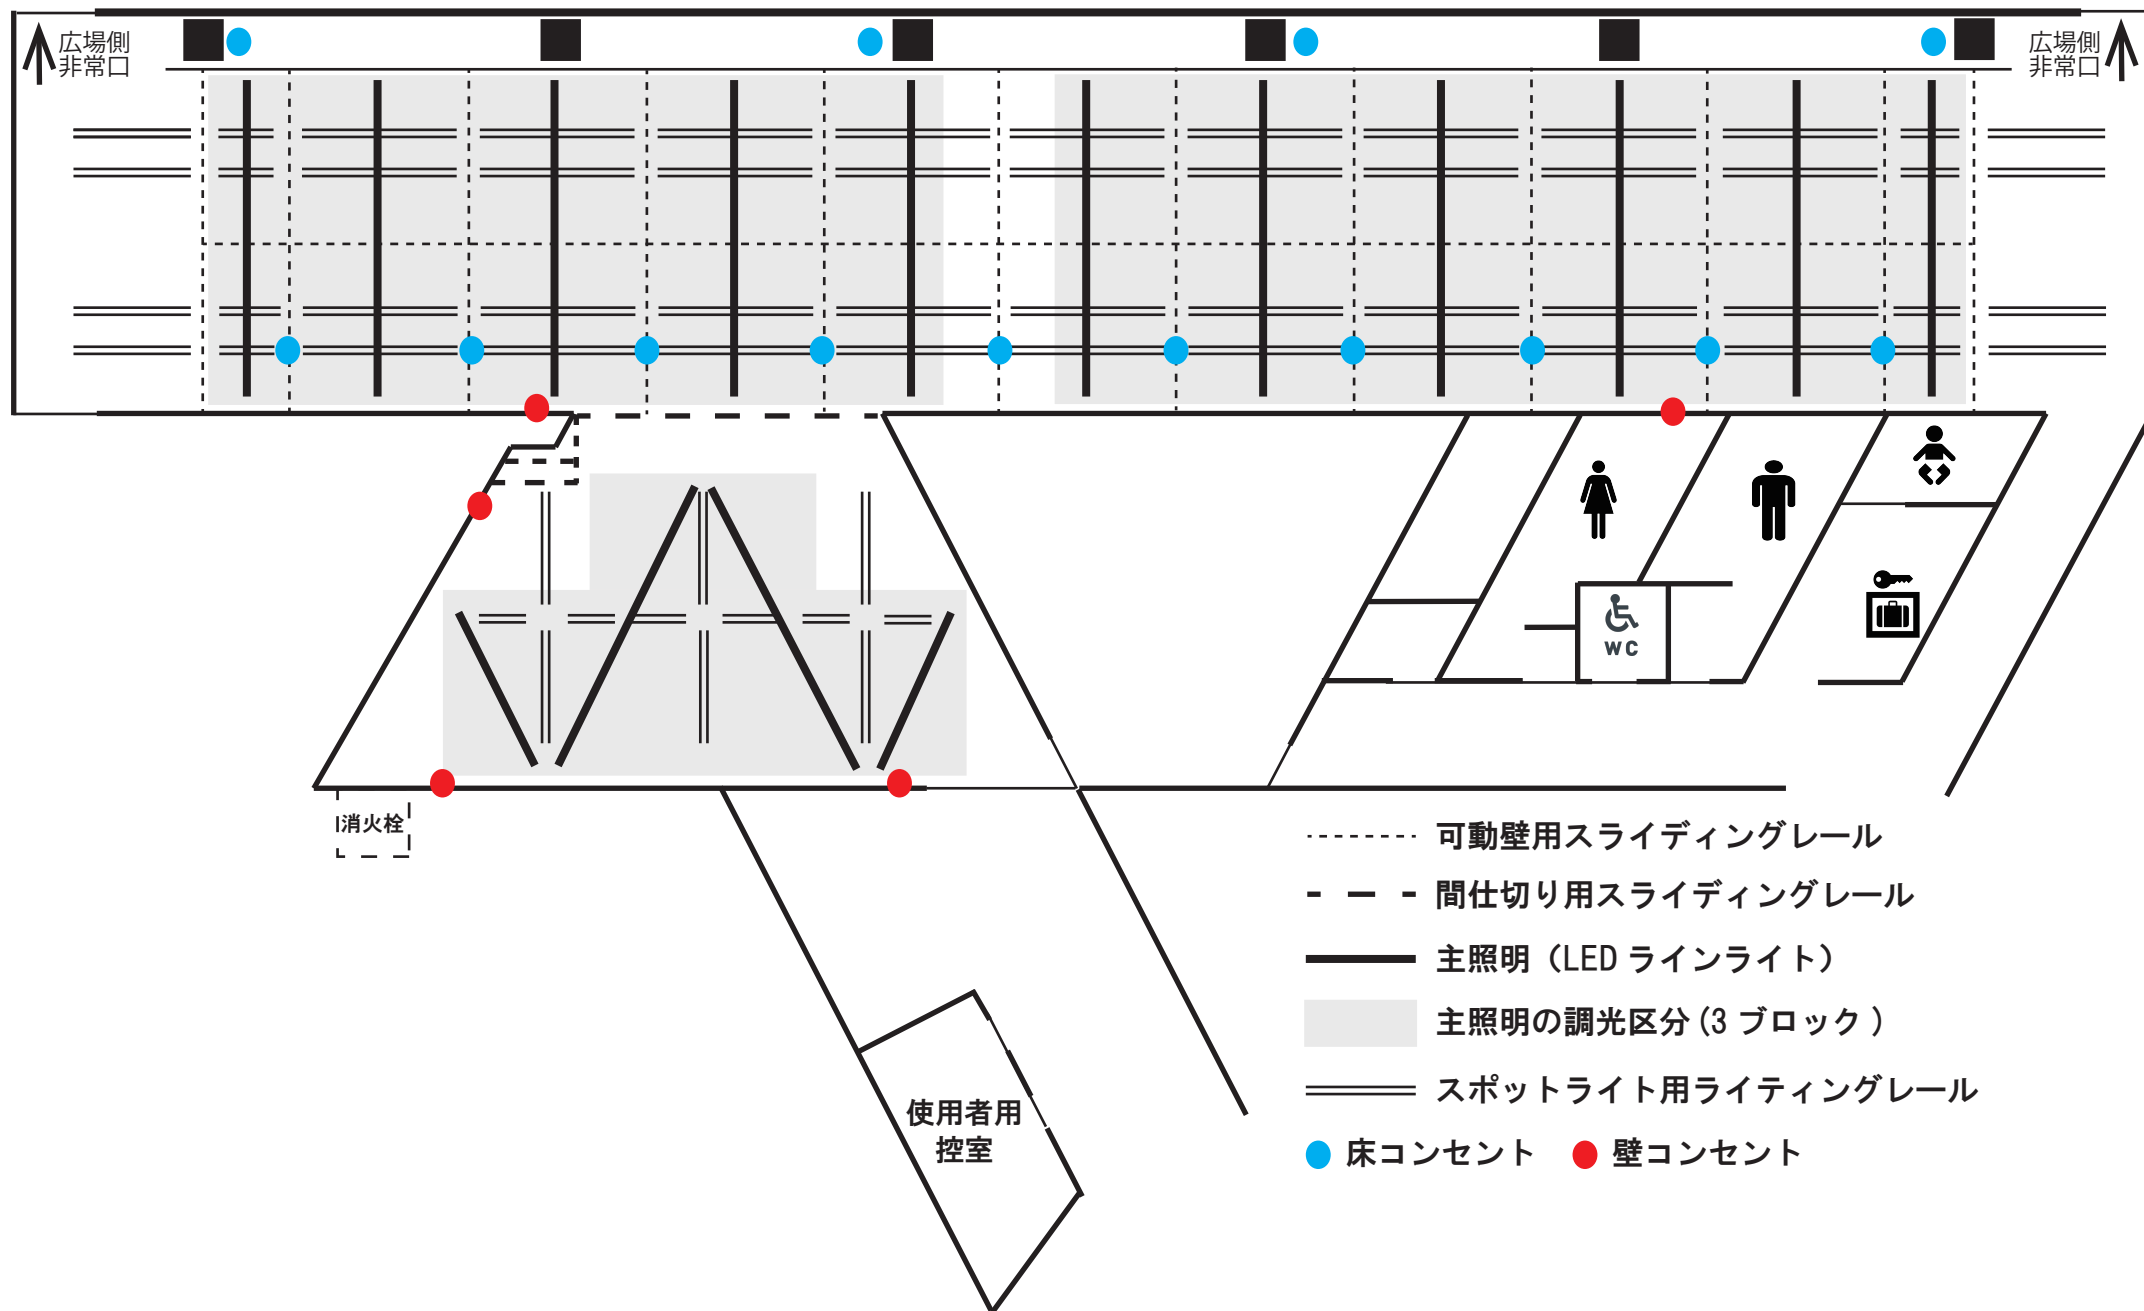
広場側
非常口

広場側
非常口

WC

消火栓

使用者用
控室

可動壁用スライディングレール
間仕切り用スライディングレール
主照明（LED ラインライト）
主照明の調光区分（3 ブロック）
スポットライト用ライティングレール
床コンセント
壁コンセント